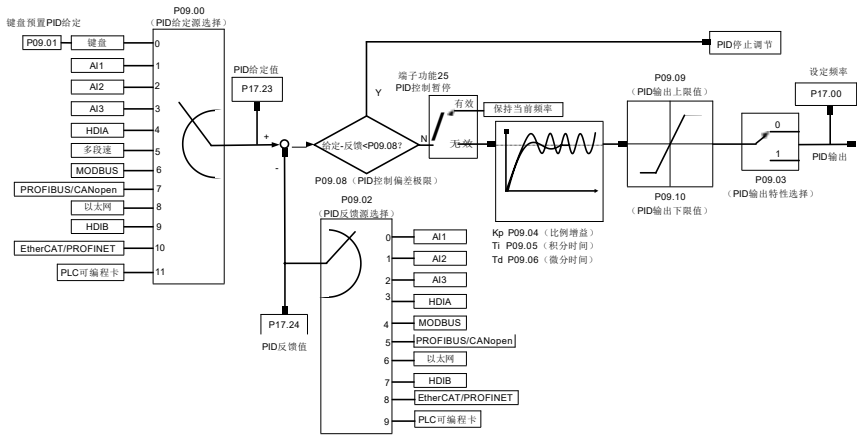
键盘预置PID给定

P09.01 键盘

P09.00
（PID给定源选择）

0
AI1 1
AI2 2
AI3 3
HDIA 4
多段速 5
MODBUS 6
PROFIBUS/CANopen 7
以太网 8
HDIB 9
EtherCAT/PROFINET 10
PLC可编程卡 11

PID给定值
P17.23

+
-

Y

给定-反馈<P09.08?

N

P09.08（PID控制偏差极限）

端子功能25
PID控制暂停

有效
保持当前频率
无效

PID停止调节

Kp P09.04（比例增益）
Ti P09.05（积分时间）
Td P09.06（微分时间）

P09.09
（PID输出上限值）

P09.10
（PID输出下限值）

设定频率
P17.00

0
1

P09.03
（PID输出特性选择）

PID输出

P09.02
（PID反馈源选择）

0 AI1
1 AI2
2 AI3
3 HDIA
4 MODBUS
5 PROFIBUS/CANopen
6 以太网
7 HDIB
8 EtherCAT/PROFINET
9 PLC可编程卡

P17.24
PID反馈值